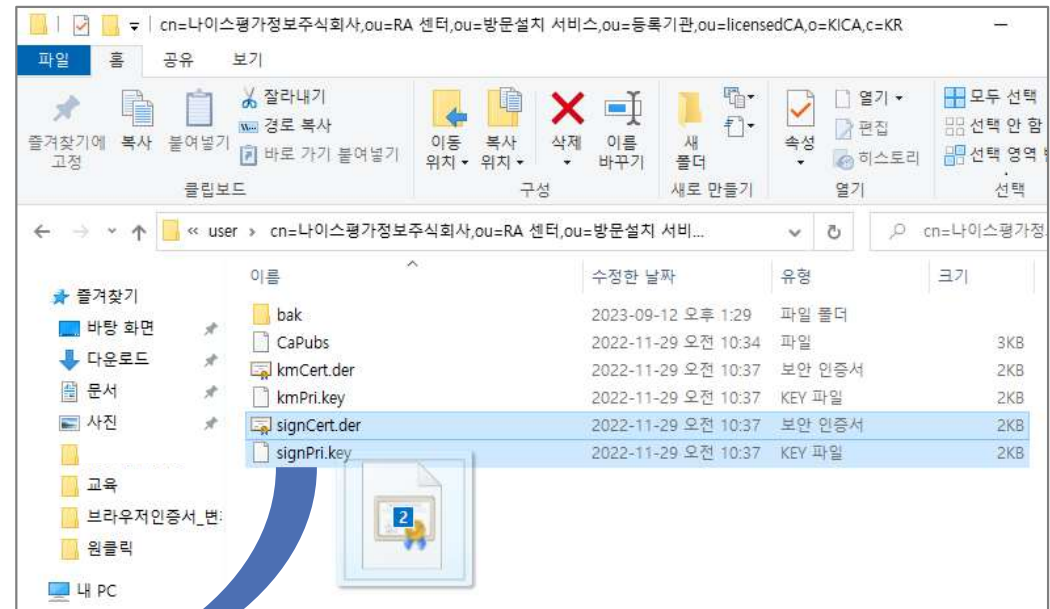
cn=나이스평가정보주식회사,ou=RA 센터,ou=방문설치 서비스,ou=등록기관,ou=licensedCA,o=KICA,c=KR

파일 홈 공유 보기

즐겨찾기에 고정 복사 붙여넣기 잘라내기 경로 복사 바로 가기 붙여넣기
클립보드
이동 위치 복사 위치 삭제 이름 바꾸기
구성
새 폴더
새로 만들기
속성 열기 편집 히스토리
열기
모두 선택 선택 안 함 선택 영역
선택

« user › cn=나이스평가정보주식회사,ou=RA 센터,ou=방문설치 서비... cn=나이스평가정

즐겨찾기
바탕 화면
다운로드
문서
사진
교육
브라우저인증서_변
원클릭
내 PC

| 이름 | 수정한 날짜 | 유형 | 크기 |
|---|---|---|---|
| bak | 2023-09-12 오후 1:29 | 파일 폴더 | |
| CaPubs | 2022-11-29 오전 10:34 | 파일 | 3KB |
| kmCert.der | 2022-11-29 오전 10:37 | 보안 인증서 | 2KB |
| kmPri.key | 2022-11-29 오전 10:37 | KEY 파일 | 2KB |
| signCert.der | 2022-11-29 오전 10:37 | 보안 인증서 | 2KB |
| signPri.key | 2022-11-29 오전 10:37 | KEY 파일 | 2KB |

2